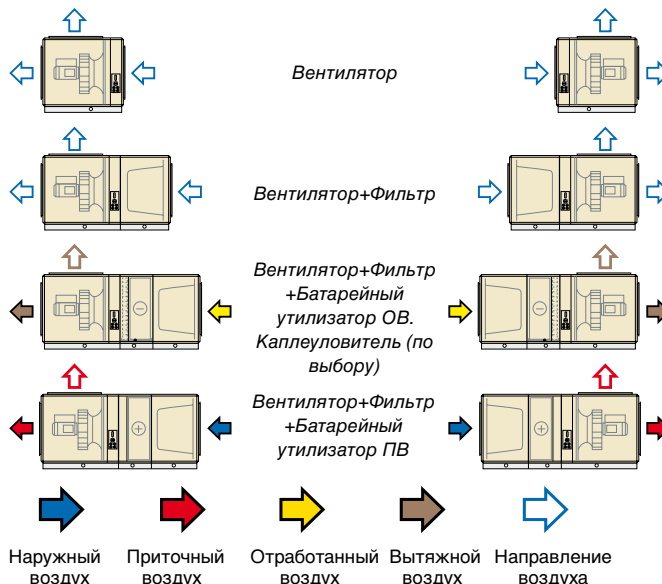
Вентилятор

Вентилятор+Фильтр

Вентилятор+Фильтр +Батарейный утилизатор ОВ. Каплеуловитель (по выбору)

Вентилятор+Фильтр +Батарейный утилизатор ПВ

Наружный воздух

Приточный воздух

Отработанный воздух

Вытяжной воздух

Направление воздуха